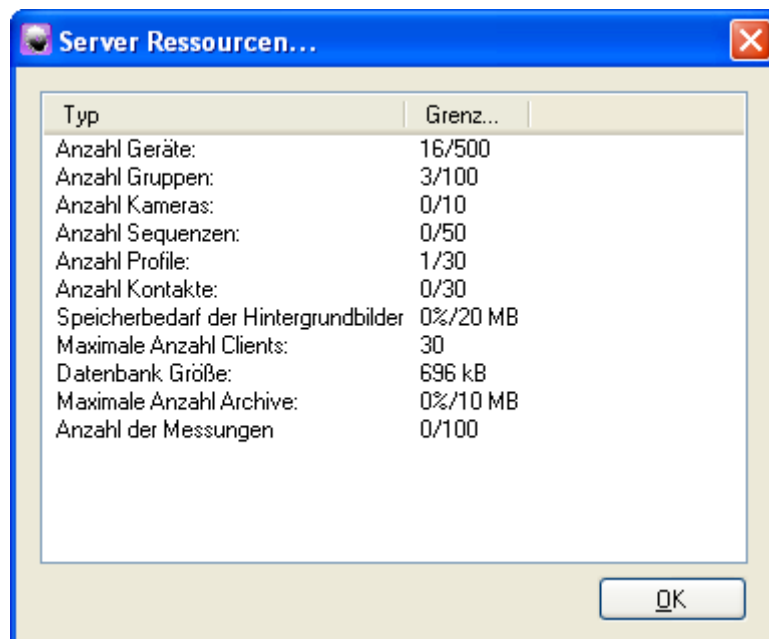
Server Ressourcen...

| Typ | Grenz... |
|---|---|
| Anzahl Geräte: | 16/500 |
| Anzahl Gruppen: | 3/100 |
| Anzahl Kameras: | 0/10 |
| Anzahl Sequenzen: | 0/50 |
| Anzahl Profile: | 1/30 |
| Anzahl Kontakte: | 0/30 |
| Speicherbedarf der Hintergrundbilder | 0%/20 MB |
| Maximale Anzahl Clients: | 30 |
| Datenbank Größe: | 696 kB |
| Maximale Anzahl Archive: | 0%/10 MB |
| Anzahl der Messungen | 0/100 |

OK